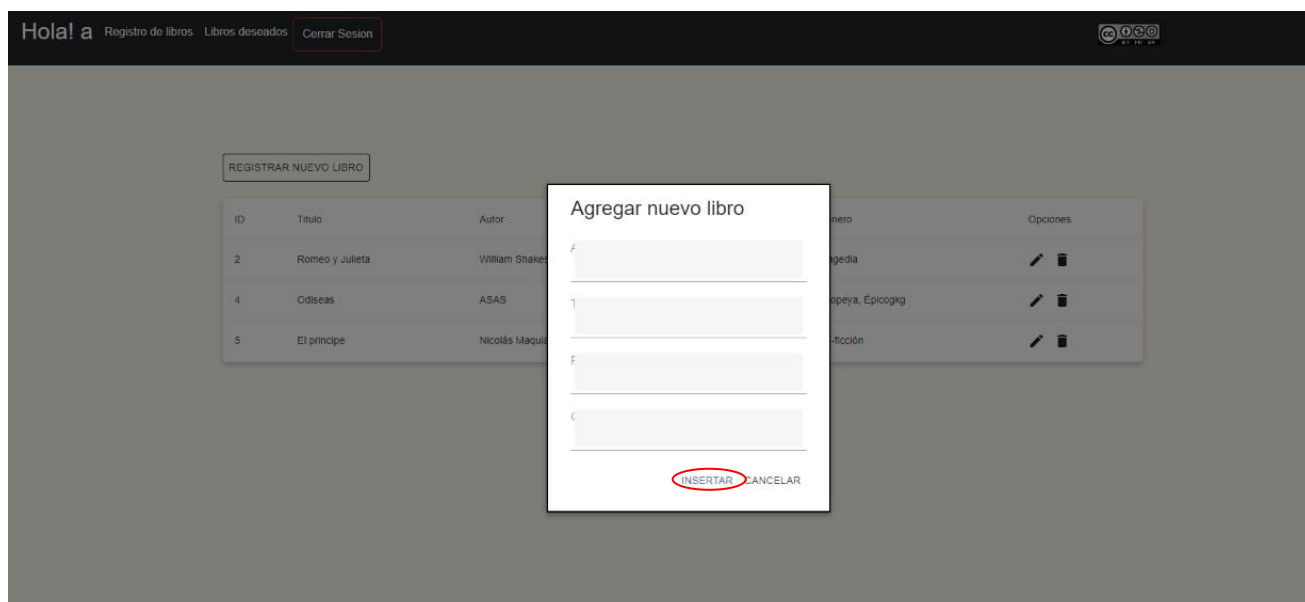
Hola! a Registro de libros Libros deseados Cerrar Sesion

REGISTRAR NUEVO LIBRO

| ID | Titulo | Autor | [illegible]nero | Opciones |
|---|---|---|---|---|
| 2 | Romeo y Julieta | William Shakes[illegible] | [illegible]agedia | |
| 4 | Odiseas | ASAS | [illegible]opeya, Épicogkg | |
| 5 | El principe | Nicolás Maquia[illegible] | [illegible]-ficción | |

Agregar nuevo libro

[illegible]

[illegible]

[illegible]

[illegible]

INSERTAR CANCELAR